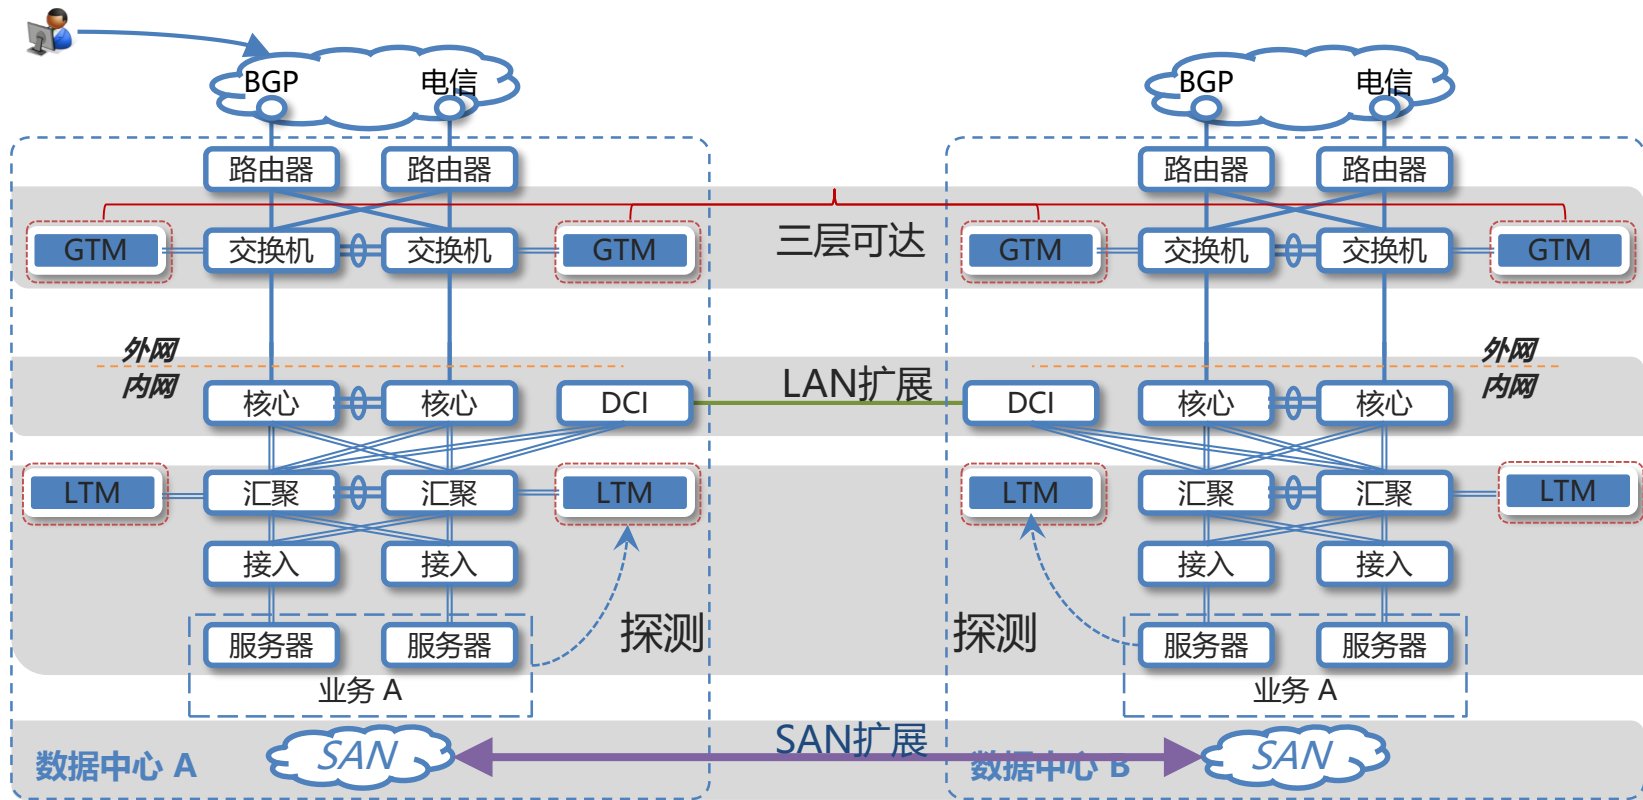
BGP 电信

路由器 路由器

GTM 交换机 交换机 GTM

三层可达

外网
内网

核心 核心 DCI

LAN扩展

LTM 汇聚 汇聚 LTM

接入 接入

服务器 服务器

业务 A

探测

数据中心 A

SAN

SAN扩展

BGP 电信

路由器 路由器

GTM 交换机 交换机 GTM

外网
内网

DCI 核心 核心

LTM 汇聚 汇聚 LTM

接入 接入

探测

服务器 服务器

业务 A

数据中心 B

SAN